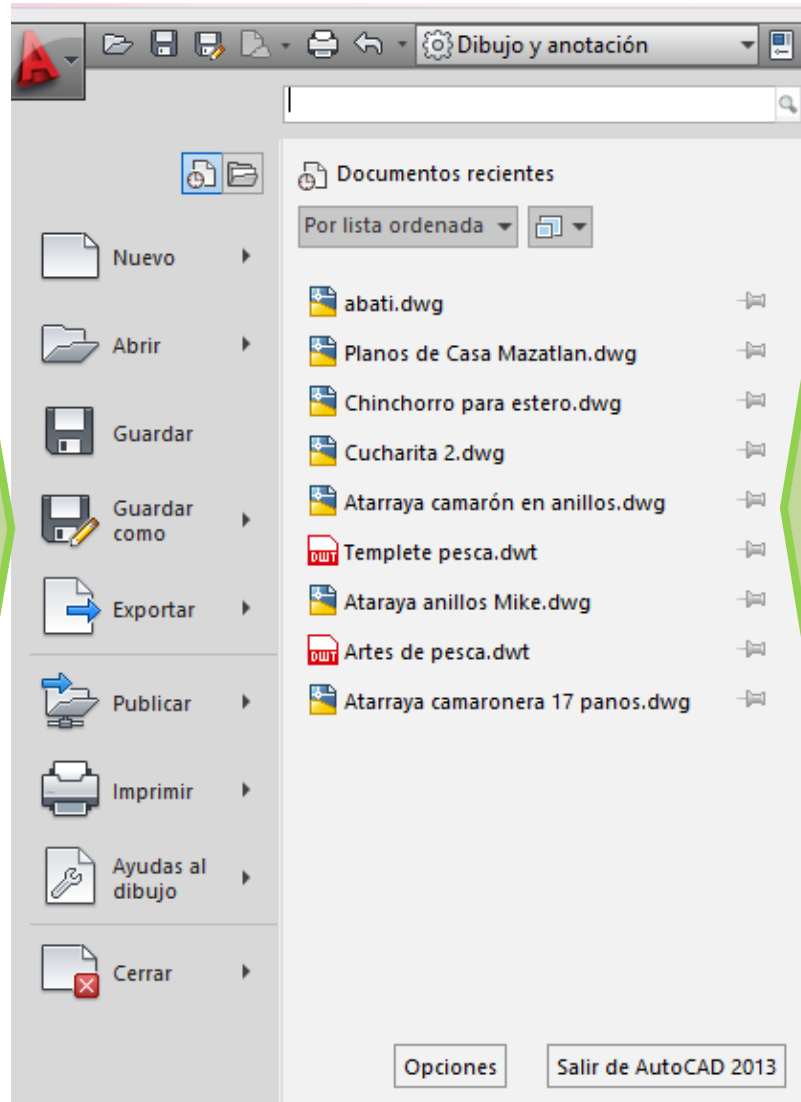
Dibujo y anotación

Documentos recientes

Por lista ordenada

Nuevo

Abrir

Guardar

Guardar como

Exportar

Publicar

Imprimir

Ayudas al dibujo

Cerrar

abati.dwg

Planos de Casa Mazatlan.dwg

Chinchorro para estero.dwg

Cucharita 2.dwg

Atarraya camarón en anillos.dwg

DWT Templete pesca.dwt

Ataraya anillos Mike.dwg

DWT Artes de pesca.dwt

Atarraya camaronera 17 panos.dwg

Opciones

Salir de AutoCAD 2013